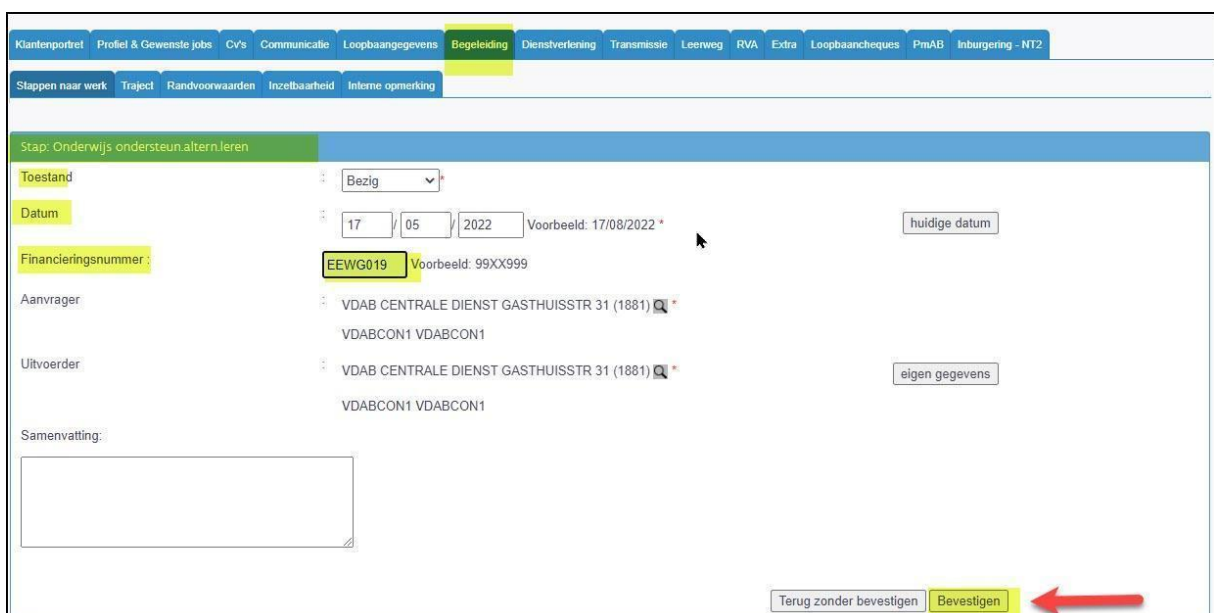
Klantenportret Profiel & Gewenste jobs Cv's Communicatie Loopbaangegevens Begeleiding Dienstverlening Transmissie Leerweg RVA Extra Loopbaancheques PmAB Inburgering - NT2

Stappen naar werk Traject Randvoorwaarden Inzetbaarheid Interne opmerking

Stap: Onderwijs ondersteun.altern.leren

Toestand : Bezig *

Datum : 17 / 05 / 2022 Voorbeeld: 17/08/2022 * huidige datum

Financieringsnummer : EEWG019 Voorbeeld: 99XX999

Aanvrager : VDAB CENTRALE DIENST GASTHUISSTR 31 (1881) *
VDABCON1 VDABCON1

Uitvoerder : VDAB CENTRALE DIENST GASTHUISSTR 31 (1881) * eigen gegevens
VDABCON1 VDABCON1

Samenvatting:

Terug zonder bevestigen Bevestigen